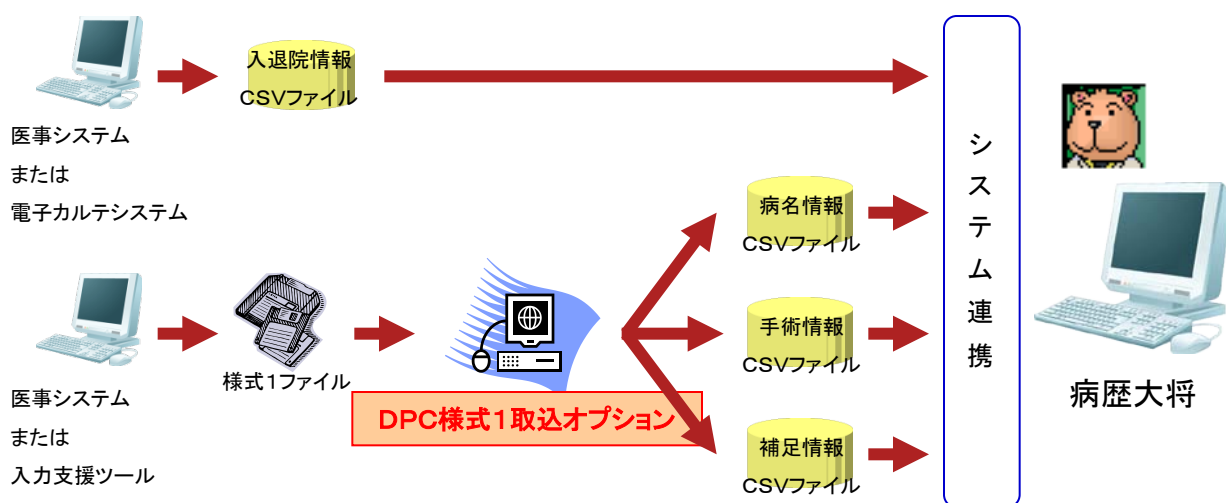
入退院情報
CSVファイル

医事システム
または
電子カルテシステム

医事システム
または
入力支援ツール

様式1ファイル

DPC様式1取込オプション

病名情報
CSVファイル

手術情報
CSVファイル

補足情報
CSVファイル

システム連携

病歴大将